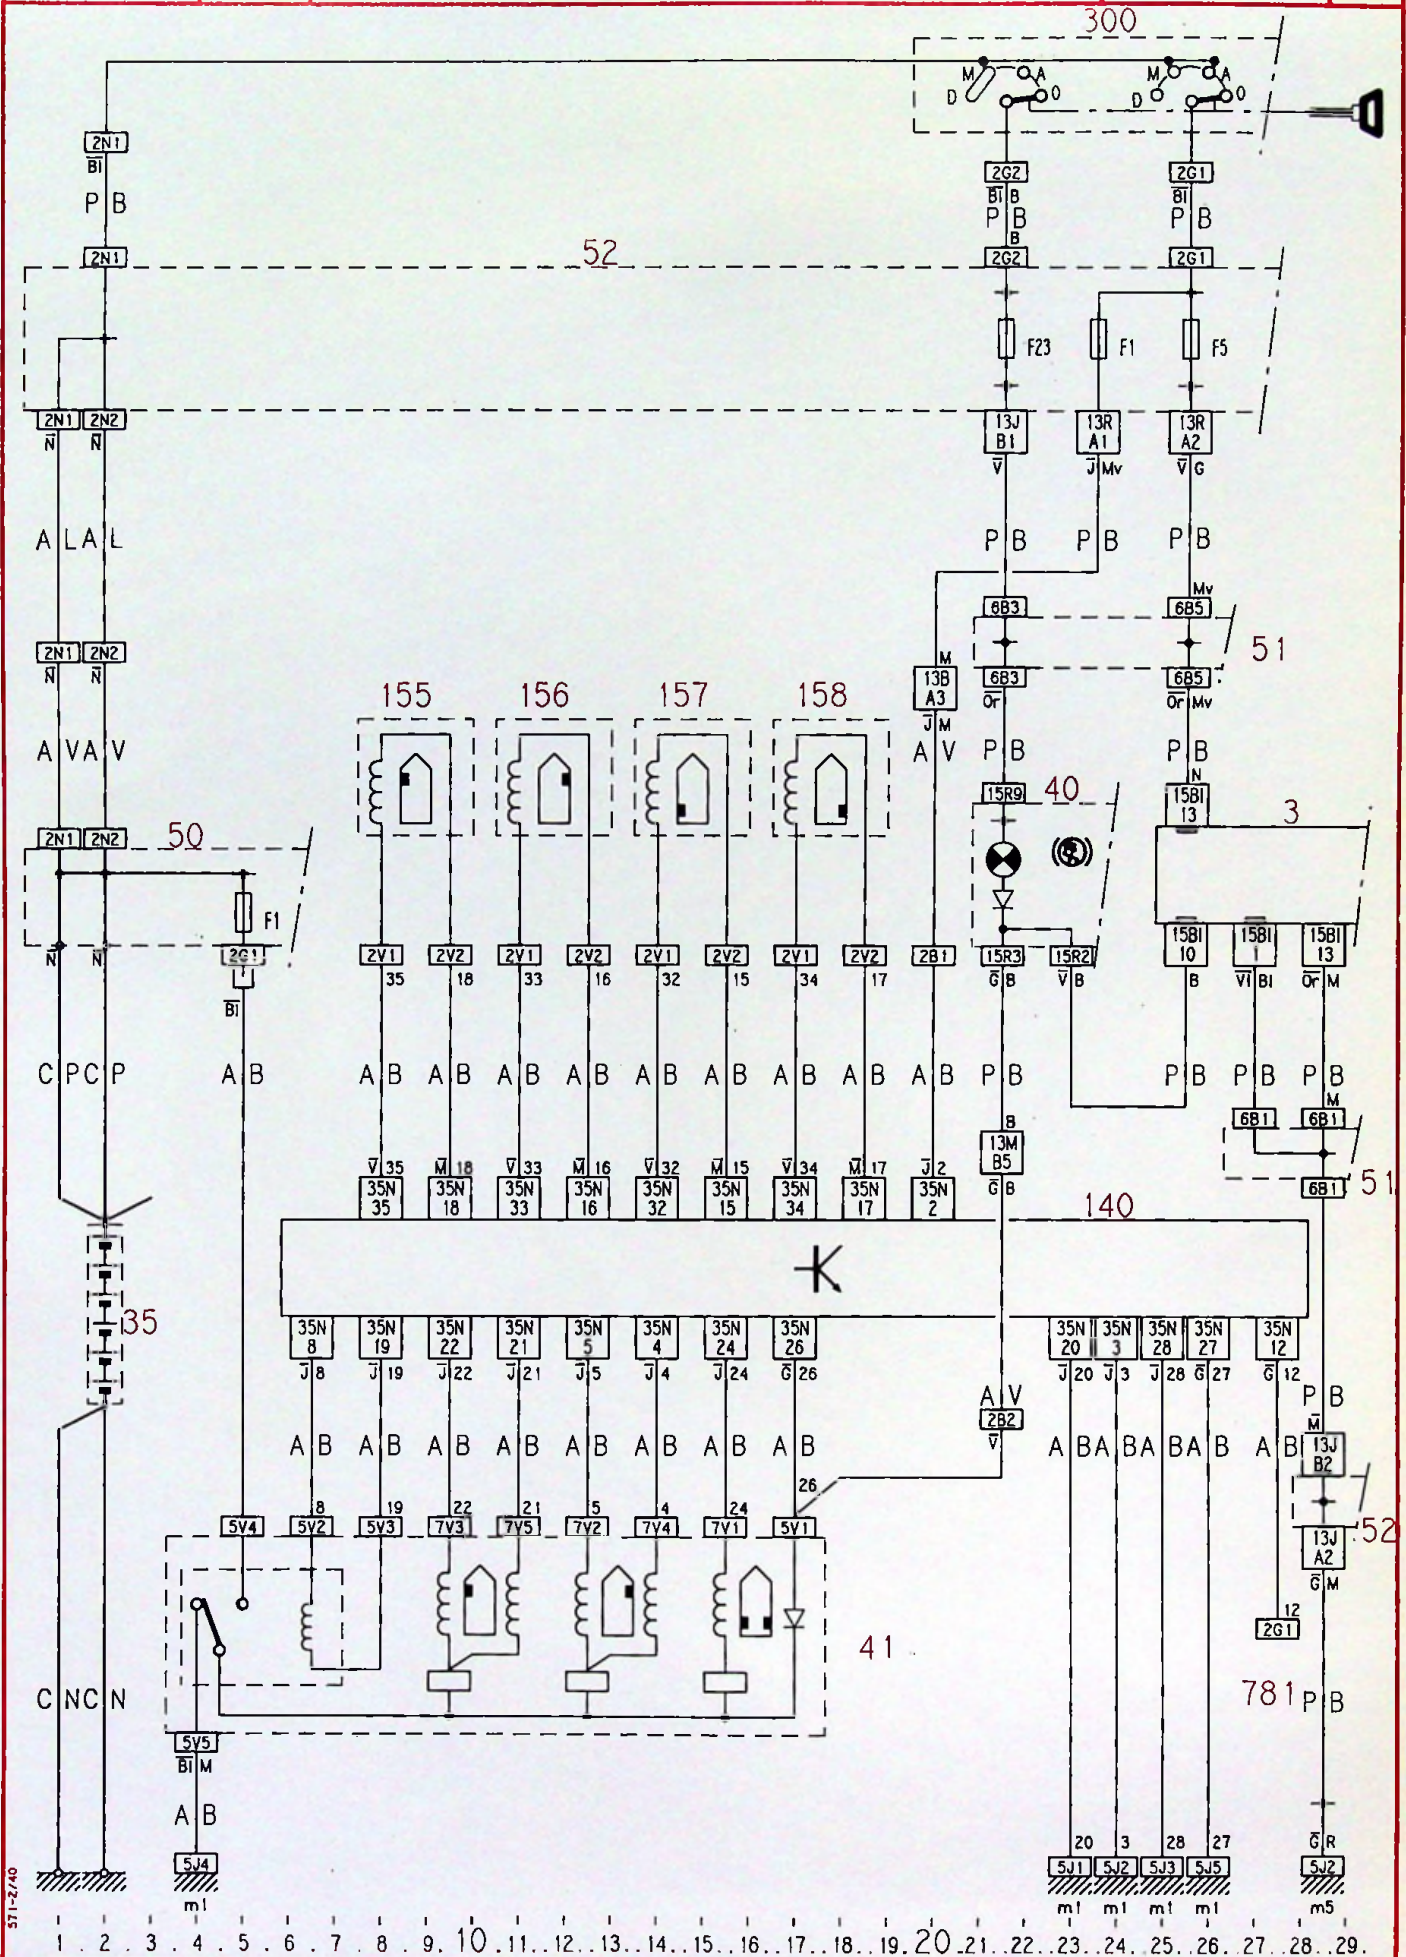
300

M A
D 0
M A
D 0

2N1
$\overline{Bl}$
P B
2N1

52

2G2
$\overline{Bl}$ B
P B
B
2G2

2G1
$\overline{Bl}$
P B
2G1

F23 F1 F5

2N1 2N2
$\overline{N}$ $\overline{N}$

13J B1
$\overline{V}$
13R A1
$\overline{J}$ Mv
13R A2
$\overline{V}$ G

A L A L

P B P B P B

Mv
6B3 6B5
51
6B3 6B5
$\overline{Or}$ $\overline{Or}$ Mv

2N1 2N2
$\overline{N}$ $\overline{N}$

M
13B A3
$\overline{J}$ M

155 156 157 158

A V A V

A V P B P B

N
15R9 40 15B1 13 3

2N1 2N2 50

F1

2G1
$\overline{Bl}$

$\overline{N}$ $\overline{N}$

2V1 35 2V2 18 2V1 33 2V2 16 2V1 32 2V2 15 2V1 34 2V2 17 2B1 15R3 15R2 15B1 10 15B1 1 15B1 13

$\overline{G}$ B $\overline{V}$ B B $\overline{Vi}$ Bl $\overline{Or}$ M

C P C P A B A B A B A B A B A B A B A B A B A B P B P B P B P B

B M
13M B5 6B1 6B1
$\overline{G}$ B 51
6B1

$\overline{V}$ 35 $\overline{M}$ 18 $\overline{V}$ 33 $\overline{M}$ 16 $\overline{V}$ 32 $\overline{M}$ 15 $\overline{V}$ 34 $\overline{M}$ 17 $\overline{J}$ 2

35N 35 35N 18 35N 33 35N 16 35N 32 35N 15 35N 34 35N 17 35N 2

140

K

35

35N 8 35N 19 35N 22 35N 21 35N 5 35N 4 35N 24 35N 26 35N 20 35N 3 35N 28 35N 27 35N 12

$\overline{J}$ 8 $\overline{J}$ 19 $\overline{J}$ 22 $\overline{J}$ 21 $\overline{J}$ 5 $\overline{J}$ 4 $\overline{J}$ 24 $\overline{G}$ 26 $\overline{J}$ 20 $\overline{J}$ 3 $\overline{J}$ 28 $\overline{G}$ 27 $\overline{G}$ 12

A V
2B2
$\overline{V}$

P B
M
13J B2

A B A B A B A B A B A B A B A B A B A B A B A B A B

26
8 19 22 21 5 4 24
5V4 5V2 5V3 7V3 7V5 7V2 7V4 7V1 5V1

52
13J A2
$\overline{G}$ M

41

12
2G1

781 P B

C N C N

5V5
$\overline{Bl}$ M
A B

20 3 28 27
$\overline{G}$ R

5J4 5J1 5J2 5J3 5J5 5J2

m1 m1 m1 m1 m1 m5

571-Z/40

1 2 3 4 5 6 7 8 9 10 11 12 13 14 15 16 17 18 19 20 21 22 23 24 25 26 27 28 29